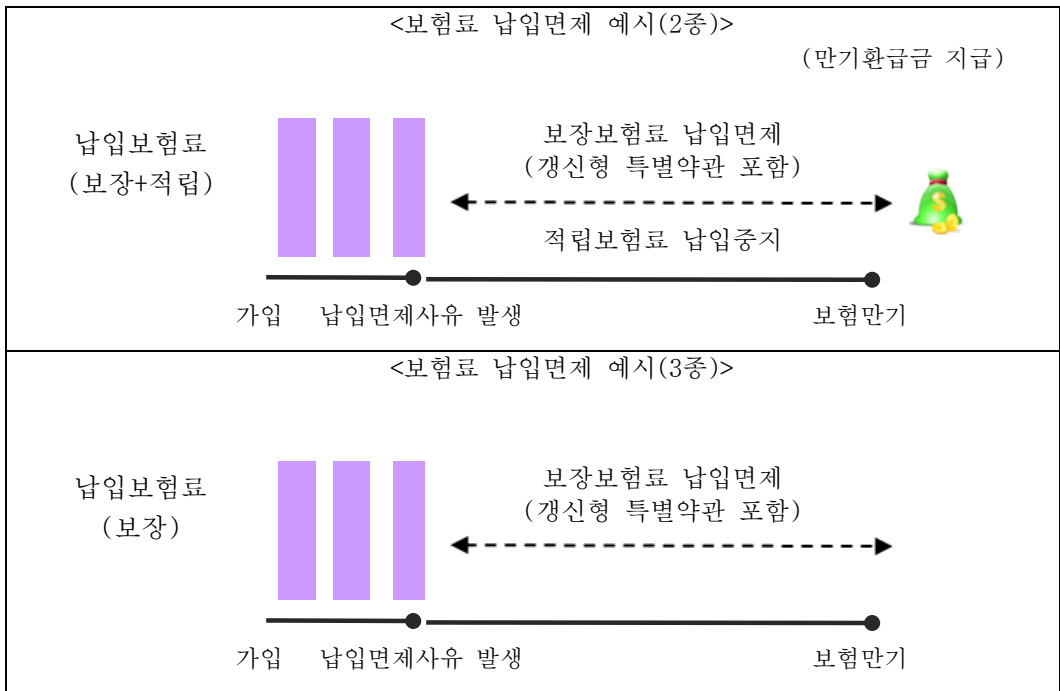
<보험료 납입면제 예시(2종)>

(만기환급금 지급)

납입보험료
(보장+적립)

보장보험료 납입면제
(갱신형 특별약관 포함)

적립보험료 납입중지

가입 납입면제사유 발생 보험만기

<보험료 납입면제 예시(3종)>

납입보험료
(보장)

보장보험료 납입면제
(갱신형 특별약관 포함)

가입 납입면제사유 발생 보험만기